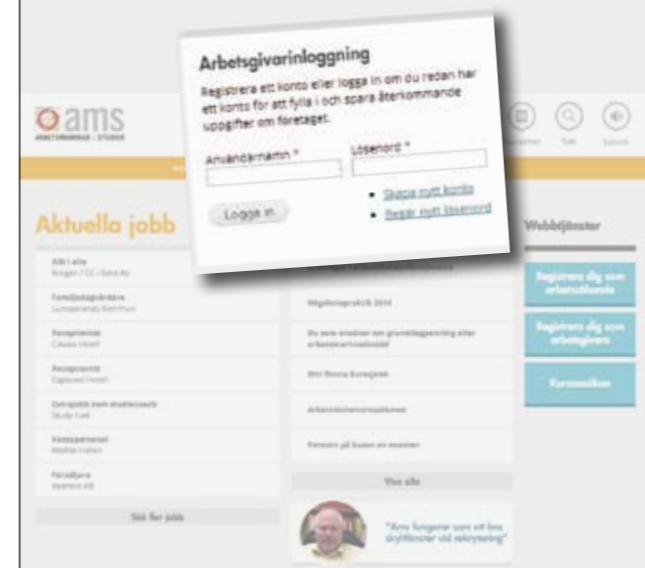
Arbetsgivarinloggning

Registrera ett konto eller logga in om du redan har ett konto för att fylla i och spara återkommande uppgifter om företaget.

Användarnamn *

Lösenord *

Logga in

• Skapa nytt konto
• Begär nytt lösenord

ams

ARBETSMARKNADS · STUDIER

Aktuella jobb

Alkt i alle

Familjedaghemmare

Receptionist

Receptionist

Extrajobb som studiecoach

Kassapersonal

Försäljare

Sök fler jobb

Mitt valkompass 2014

Du som ansöker om grundlägganing eller arbetsmarknadsstöd

Min första kurs/jobb

Arbetslöshetsersättningen

Pension på hasen av examen

Visa alla

"Ams fungerar som ett bra skyltfönster vid rekrytering"

Webbtjänster

Registrera dig som arbetssökande

Registrera dig som arbetsgivare

Kurssökare

Tala

Lyssna

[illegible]